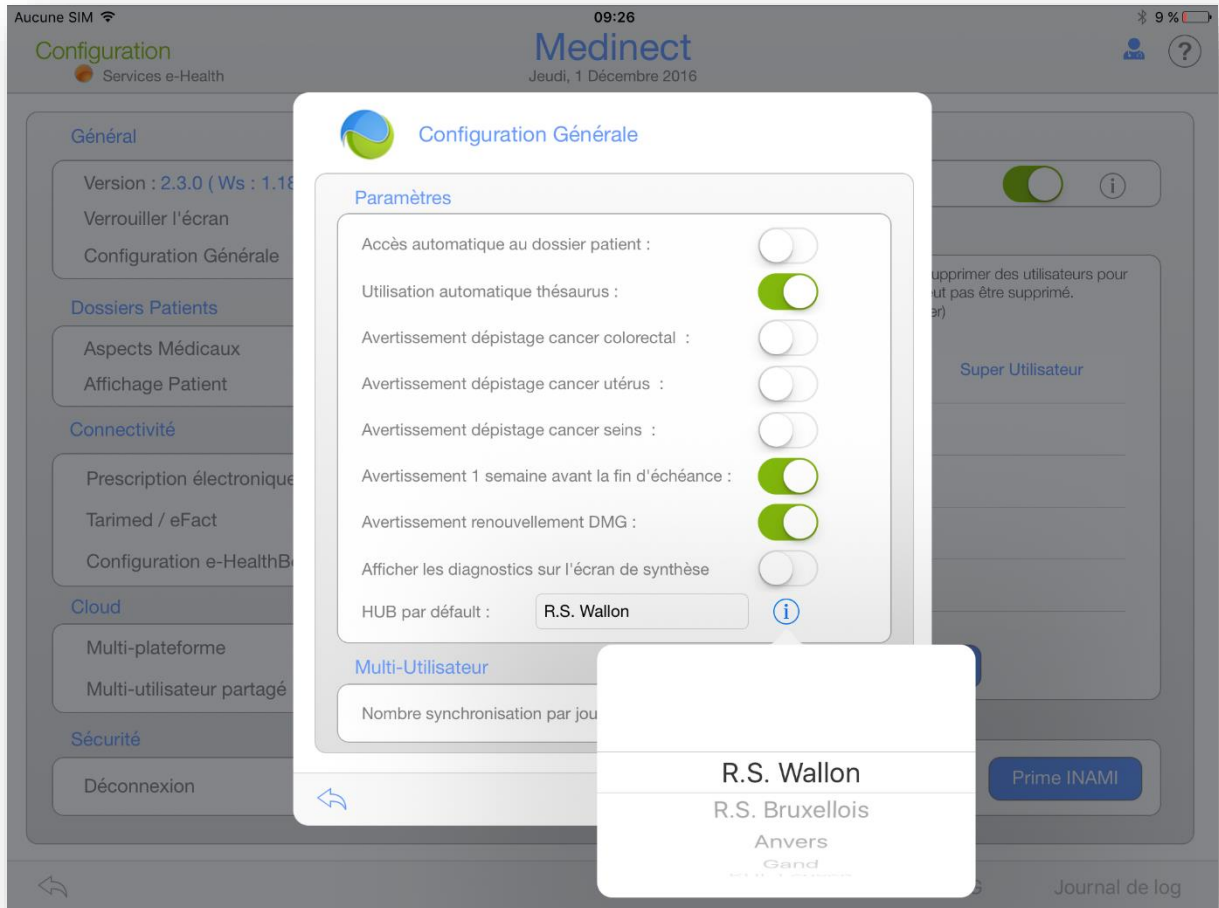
Aucune SIM
09:26
9 %

Configuration
Services e-Health

Medinect
Jeudi, 1 Décembre 2016

Général
Version : 2.3.0 ( Ws : 1.1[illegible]
Verrouiller l'écran
Configuration Générale

Dossiers Patients
Aspects Médicaux
Affichage Patient

Connectivité
Prescription électronique
Tarimed / eFact
Configuration e-HealthB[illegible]

Cloud
Multi-plateforme
Multi-utilisateur partagé

Sécurité
Déconnexion

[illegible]upprimer des utilisateurs pour
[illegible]ut pas être supprimé.
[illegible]er)

Super Utilisateur

Prime INAMI

Journal de log

Configuration Générale

Paramètres
Accès automatique au dossier patient :
Utilisation automatique thésaurus :
Avertissement dépistage cancer colorectal :
Avertissement dépistage cancer utérus :
Avertissement dépistage cancer seins :
Avertissement 1 semaine avant la fin d'échéance :
Avertissement renouvellement DMG :
Afficher les diagnostics sur l'écran de synthèse
HUB par défaut : R.S. Wallon

Multi-Utilisateur
Nombre synchronisation par jou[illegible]

R.S. Wallon
R.S. Bruxellois
Anvers
Gand